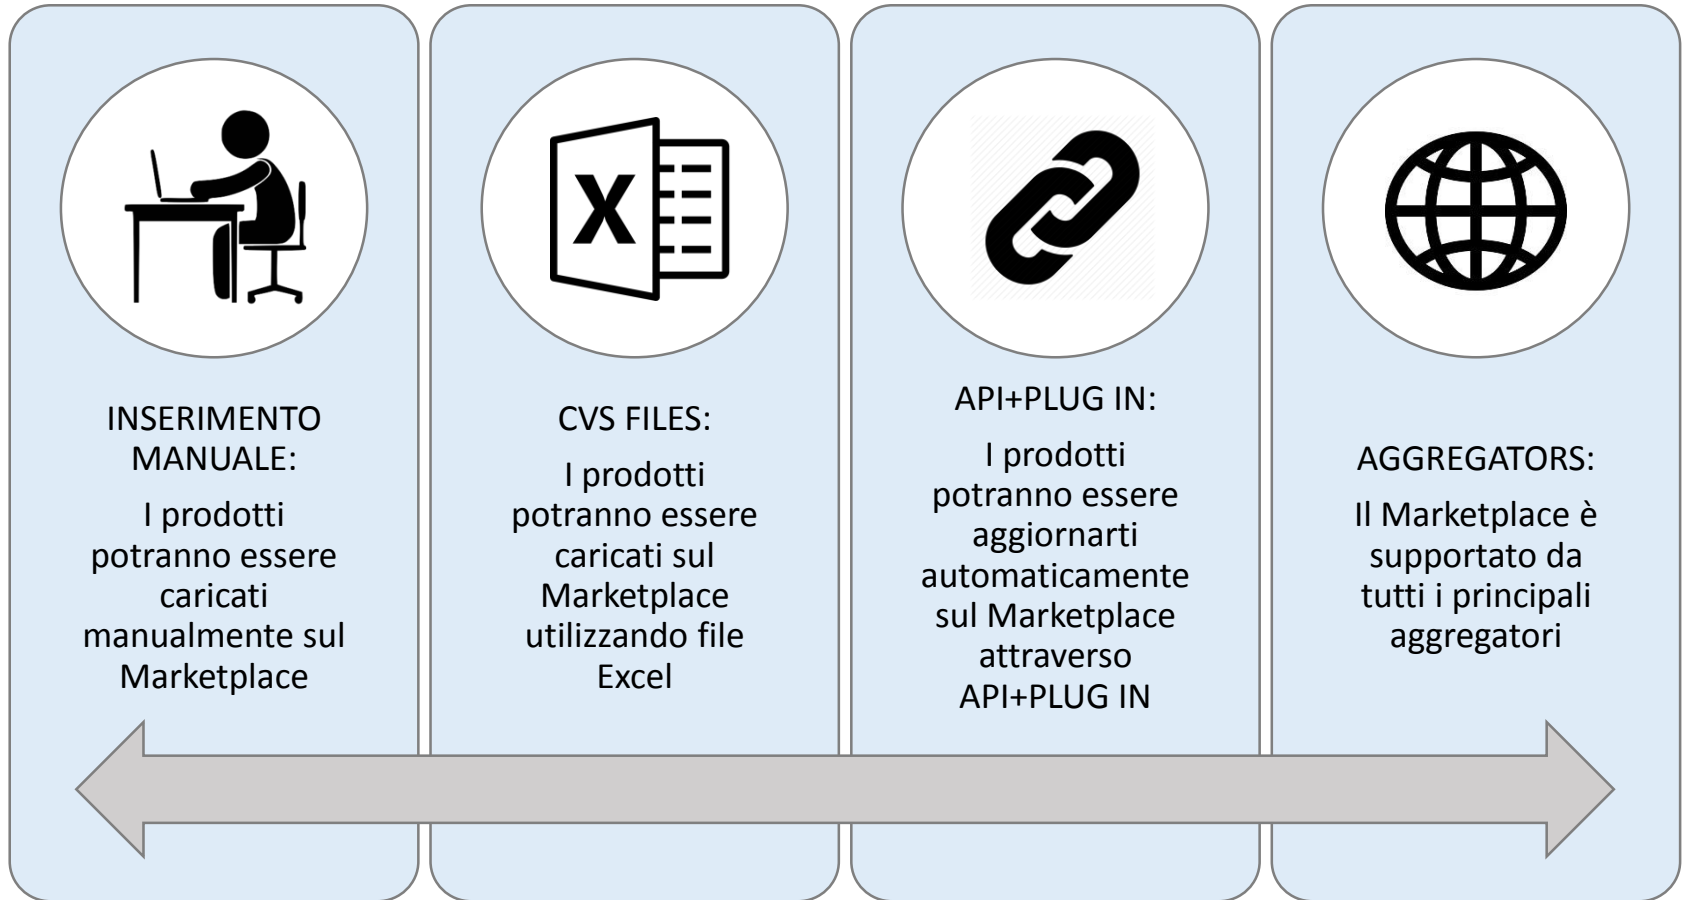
X

INSERIMENTO MANUALE:

I prodotti potranno essere caricati manualmente sul Marketplace

CVS FILES:

I prodotti potranno essere caricati sul Marketplace utilizzando file Excel

API+PLUG IN:

I prodotti potranno essere aggiornarti automaticamente sul Marketplace attraverso API+PLUG IN

AGGREGATORS:

Il Marketplace è supportato da tutti i principali aggregatori